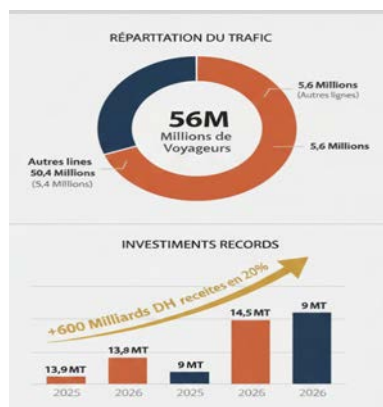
RÉPARTTATION DU TRAFIC

56M
Millions de Voyageurs

5,6 Millions
(Autres lignes)

5,6 Millions

Autres lines
50,4 Millions
(5,4 Millions)

INVESTIMENTS RECORDS

+600 Milliards DH receites en 20%

13,9 MT
13,8 MT
9 MT
14,5 MT
9 MT

2025
2026
2025
2026
2026